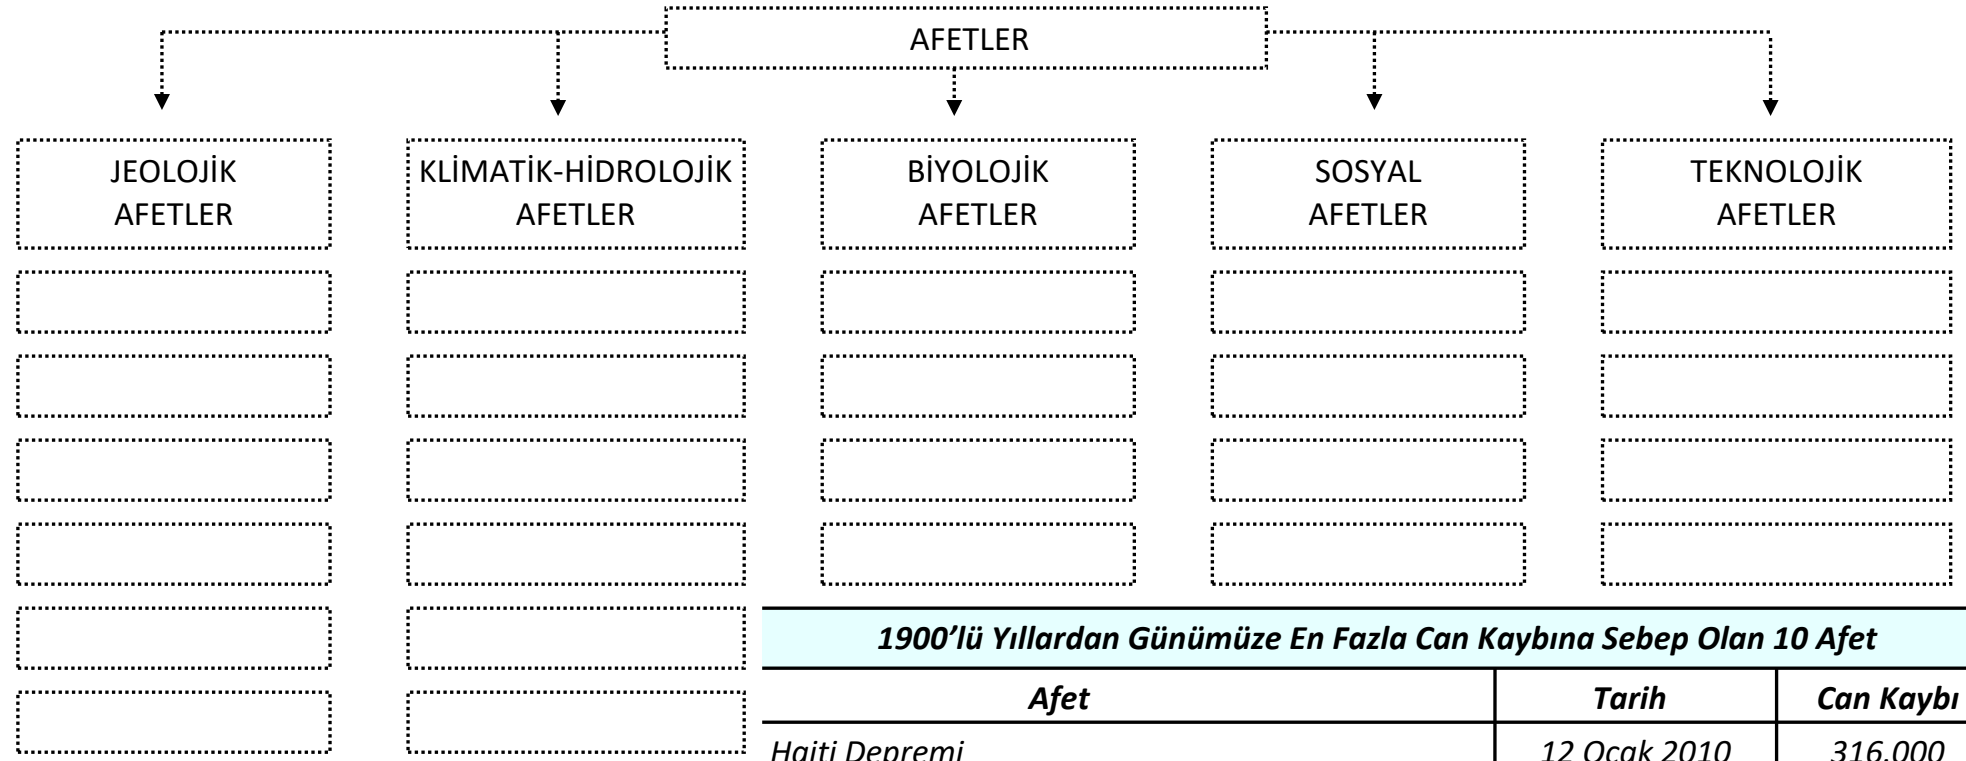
AFETLER

JEOLOJİK AFETLER

KLİMATİK-HİDROLOJİK AFETLER

BİYOLOJİK AFETLER

SOSYAL AFETLER

TEKNOLOJİK AFETLER

| 1900'lü Yıllardan Günümüze En Fazla Can Kaybına Sebep Olan 10 Afet | | |
|---|---|---|
| Afet | Tarih | Can Kaybı |
| Haiti Depremi | 12 Ocak 2010 | 316.000 |